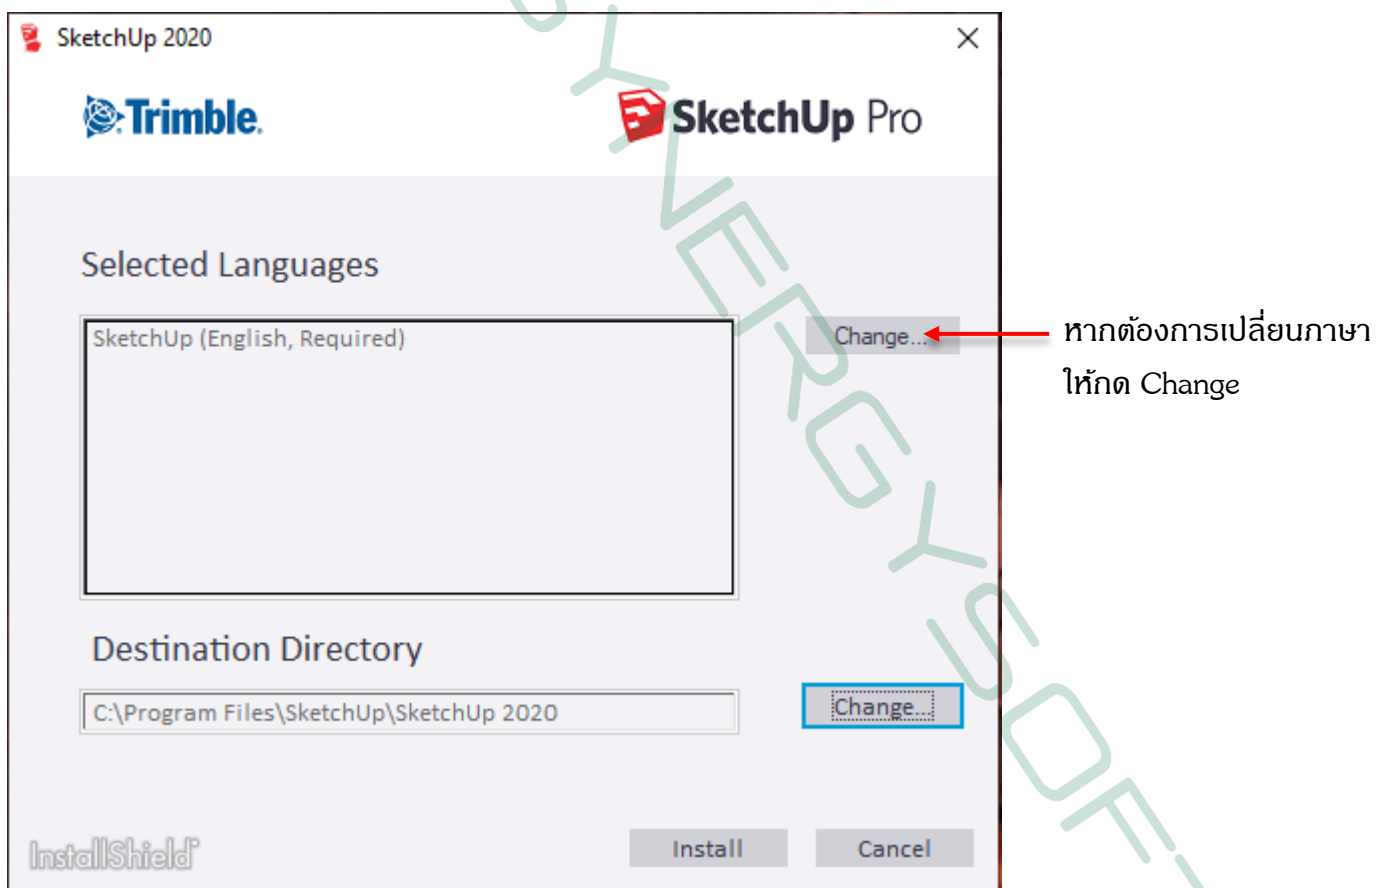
SketchUp 2020

Trimble.

SketchUp Pro

Selected Languages

SketchUp (English, Required)

Change...

หากต้องการเปลี่ยนภาษา ให้กด Change

Destination Directory

C:\Program Files\SketchUp\SketchUp 2020

Change...

InstallShield

Install

Cancel

SYNERGYSOFT